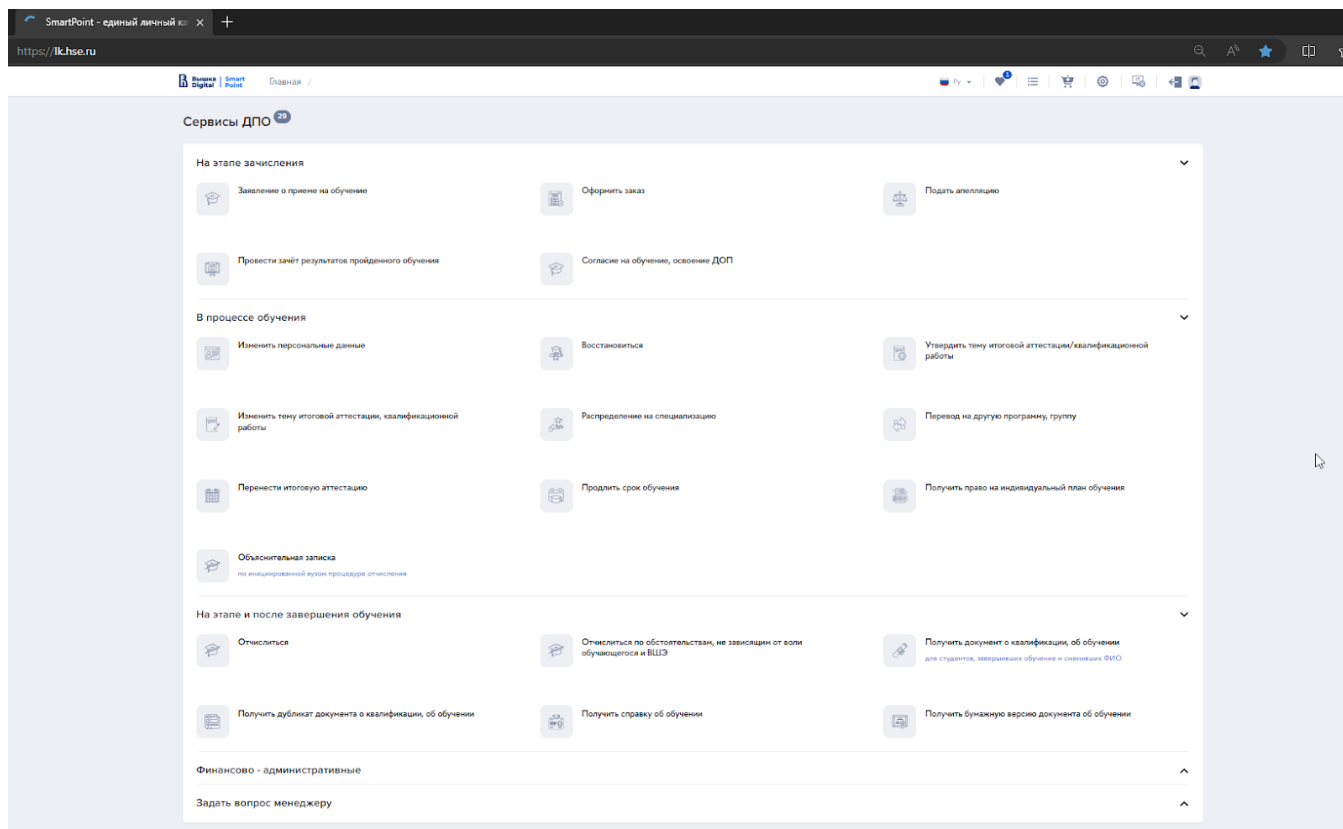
SmartPoint - единый личный ка ×
+
https://lk.hse.ru

Вышка Digital | Smart Point Главная /

Ру
1

Сервисы ДПО 29

На этапе зачисления

Заявление о приеме на обучение

Оформить заказ

Подать апелляцию

Провести зачёт результатов пройденного обучения

Согласие на обучение, освоение ДОП

В процессе обучения

Изменить персональные данные

Восстановиться

Утвердить тему итоговой аттестации/квалификационной работы

Изменить тему итоговой аттестации, квалификационной работы

Распределение на специализацию

Перевод на другую программу, группу

Перенести итоговую аттестацию

Продлить срок обучения

Получить право на индивидуальный план обучения

Объяснительная записка
по инициированной вузом процедуре отчисления

На этапе и после завершения обучения

Отчислиться

Отчислиться по обстоятельствам, не зависящим от воли обучающегося и ВШЭ

Получить документ о квалификации, об обучении
для студентов, завершивших обучение и сменивших ФИО

Получить дубликат документа о квалификации, об обучении

Получить справку об обучении

Получить бумажную версию документа об обучении

Финансово - административные

Задать вопрос менеджеру